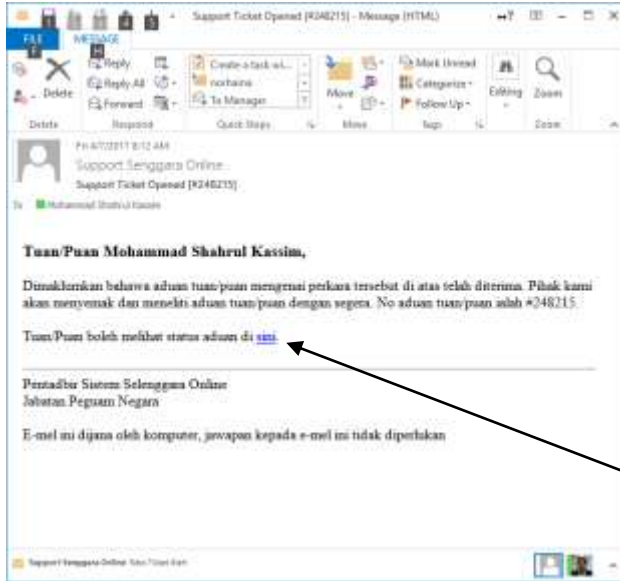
Support Ticket Opened [#248215] - Message (HTML)

FILE MESSAGE

Delete Reply Reply All Forward Create a task wi... norhaina To Manager Move Mark Unread Categorize Follow Up Editing Zoom

Delete Respond Quick Steps Move Tags Zoom

Fri 4/7/2017 8:12 AM
Support Senggara Online
Support Ticket Opened [#248215]

To Mohammad Shahrul Kassim

Tuan/Puan Mohammad Shahrul Kassim,

Dimaklumkan bahawa aduan tuan/puan mengenai perkara tersebut di atas telah diterima. Pihak kami akan menyemak dan meneliti aduan tuan/puan dengan segera. No aduan tuan/puan ialah #248215.

Tuan/Puan boleh melihat status aduan di sini.

Pentadbir Sistem Selenggara Online
Jabatan Peguam Negara

E-mel ini dijana oleh komputer, jawapan kepada e-mel ini tidak diperlukan

Support Senggara Online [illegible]